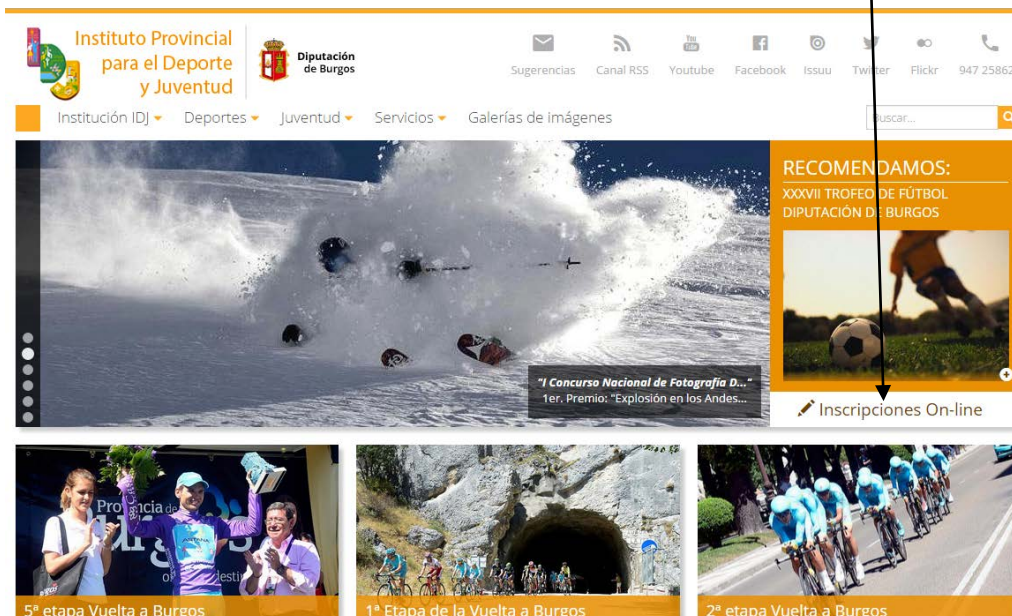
Instituto Provincial para el Deporte y Juventud

Diputación de Burgos

Sugerencias Canal RSS Youtube Facebook Issuu Twitter Flickr 947 25862

Institución IDJ Deportes Juventud Servicios Galerías de imágenes

Buscar...

RECOMENDAMOS:
XXXVII TROFEO DE FÚTBOL DIPUTACIÓN DE BURGOS

"I Concurso Nacional de Fotografía D..."
1er. Premio: "Explosión en los Andes...

Inscripciones On-line

5ª etapa Vuelta a Burgos

1ª Etapa de la Vuelta a Burgos

2ª etapa Vuelta a Burgos